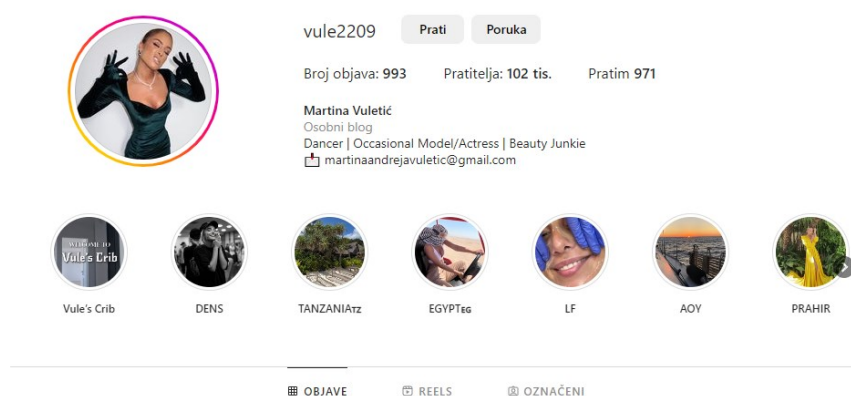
vule2209 Prati Poruka

Broj objava: 993 Pratitelja: 102 tis. Pratim 971

Martina Vuletić
Osobni blog
Dancer | Occasional Model/Actress | Beauty Junkie
martinaandrejavuletic@gmail.com

WELCOME TO Vule's Crib

Vule's Crib DENS TANZANIATZ EGYPTEG LF AOY PRAHIR

OBJAVE REELS OZNAČENI